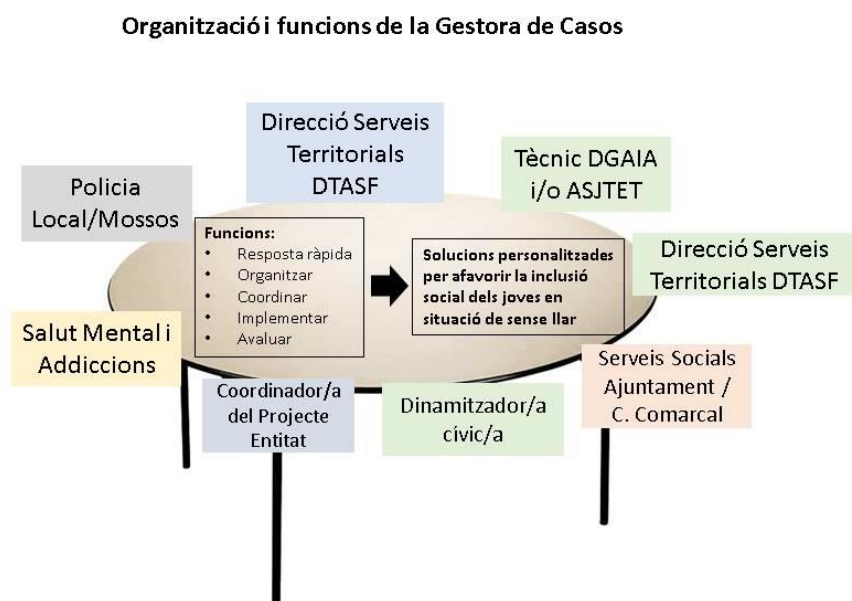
Organització i funcions de la Gestora de Casos

Direcció Serveis Territorials DTASF

Tècnic DGAIA i/o ASJTET

Policia Local/Mossos

Funcions:
- Resposta ràpida
- Organitzar
- Coordinar
- Implementar
- Avaluar

Solucions personalitzades per afavorir la inclusió social dels joves en situació de sense llar

Direcció Serveis Territorials DTASF

Salut Mental i Addiccions

Serveis Socials Ajuntament / C. Comarcal

Coordinador/a del Projecte Entitat

Dinamitzador/a cívic/a